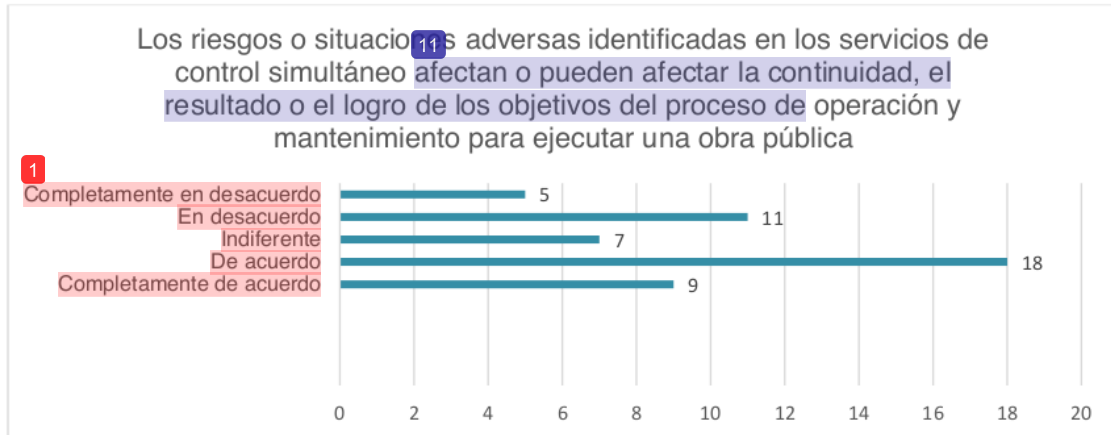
Los riesgos o situacio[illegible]s adversas identificadas en los servicios de control simultáneo afectan o pueden afectar la continuidad, el resultado o el logro de los objetivos del proceso de operación y mantenimiento para ejecutar una obra pública

11

1

Completamente en desacuerdo
En desacuerdo
Indiferente
De acuerdo
Completamente de acuerdo

5
11
7
18
9

0 2 4 6 8 10 12 14 16 18 20